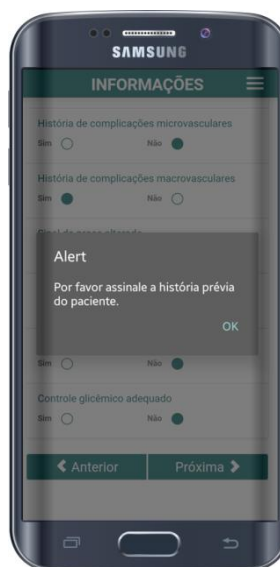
SAMSUNG

INFORMAÇÕES

História de complicações microvasculares

Sim Não

História de complicações macrovasculares

Sim Não

Sinal de órgão alterado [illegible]

Alert

Por favor assinale a história prévia do paciente.

OK

Sim Não

Controle glicêmico adequado

Sim Não

Anterior

Próxima